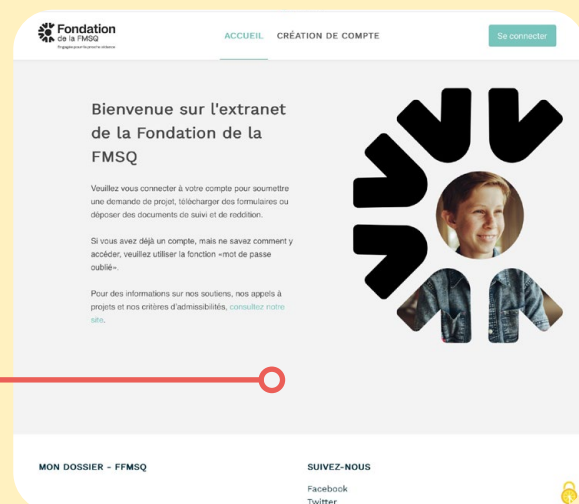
Fondation de la FMSQ
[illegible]

ACCUEIL CRÉATION DE COMPTE

Se connecter

Bienvenue sur l'extranet de la Fondation de la FMSQ

Veuillez vous connecter à votre compte pour soumettre une demande de projet, télécharger des formulaires ou déposer des documents de suivi et de reddition.

Si vous avez déjà un compte, mais ne savez comment y accéder, veuillez utiliser la fonction «mot de passe oublié».

Pour des informations sur nos soutiens, nos appels à projets et nos critères d'admissibilités, consultez notre site.

MON DOSSIER - FFMSQ

SUIVEZ-NOUS

Facebook
Twitter